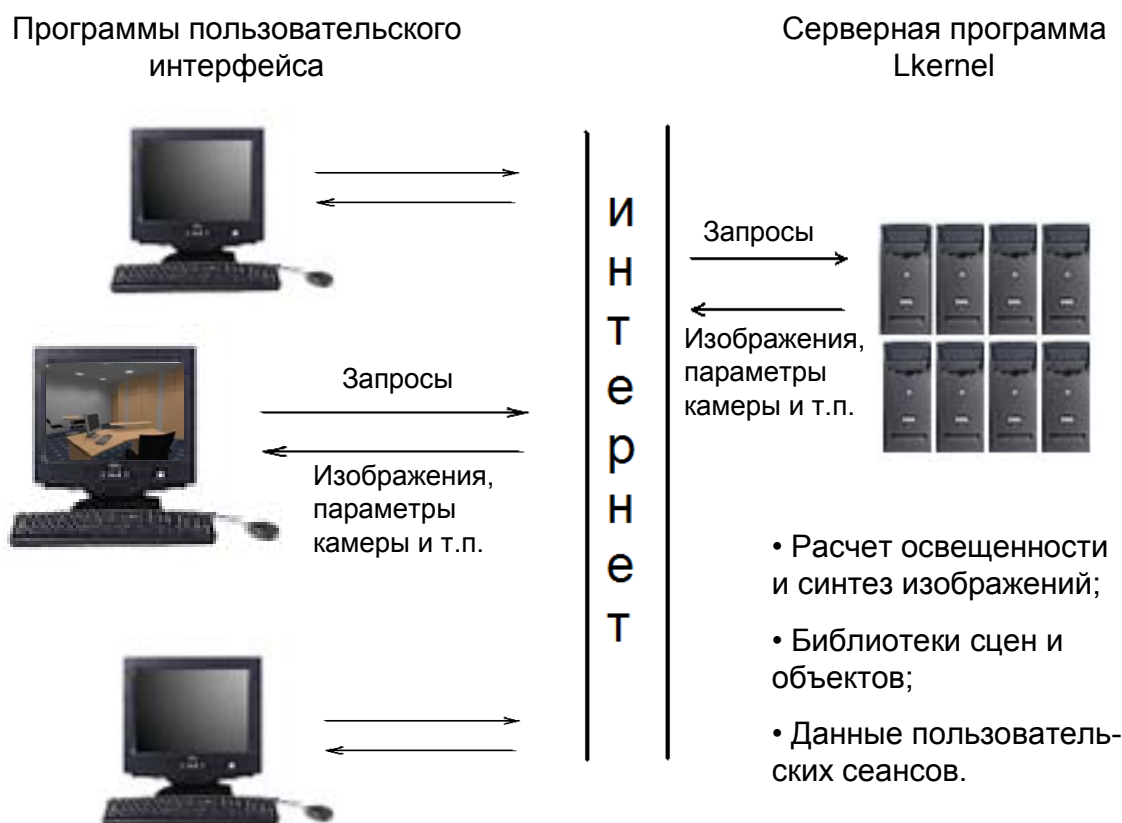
Программы пользовательского интерфейса

Серверная программа Lkernel

Запросы

Изображения, параметры камеры и т.п.

и
н
т
е
р
н
е
т

Запросы

Изображения, параметры камеры и т.п.

• Расчет освещенности и синтез изображений;

• Библиотеки сцен и объектов;

• Данные пользовательских сеансов.